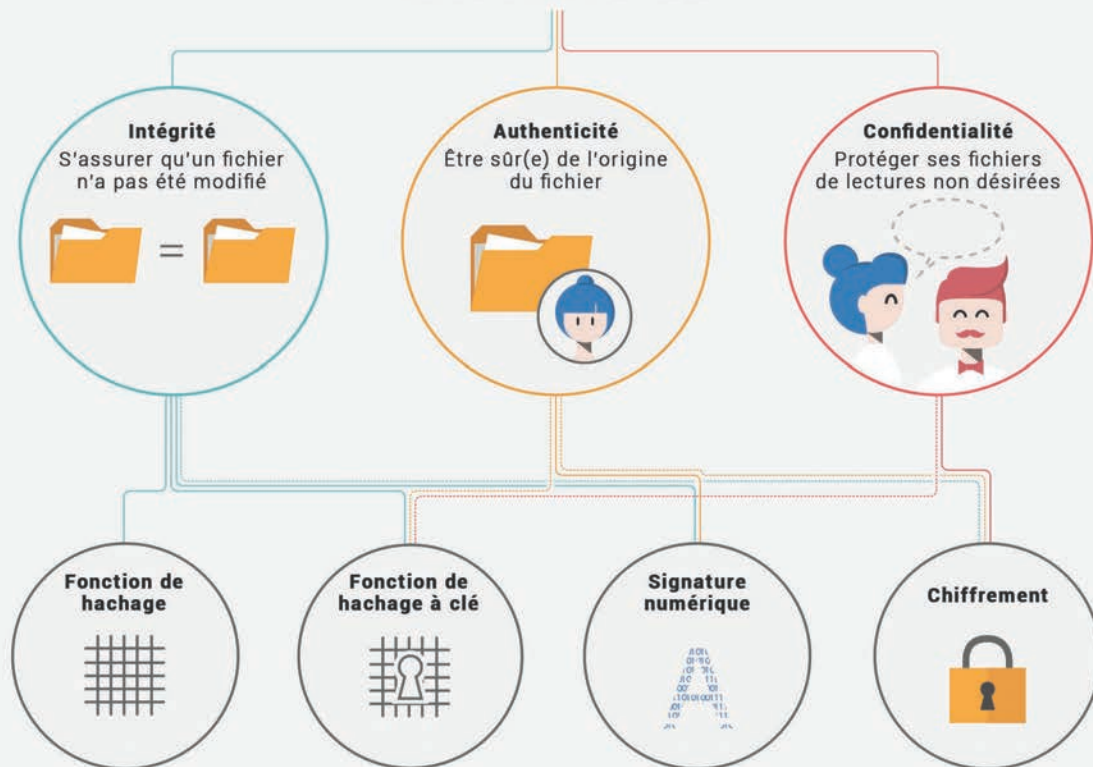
Intégrité
S'assurer qu'un fichier n'a pas été modifié

=

Authenticité
Être sûr(e) de l'origine du fichier

Confidentialité
Protéger ses fichiers de lectures non désirées

Fonction de hachage

Fonction de hachage à clé

Signature numérique

Chiffrement